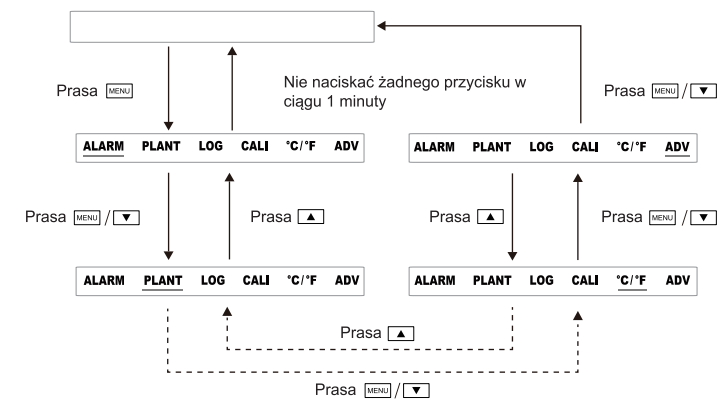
Prasa MENU

Nie naciskać żadnego przycisku w ciągu 1 minuty

Prasa MENU / ▼

ALARM PLANT LOG CALI °C/°F ADV

ALARM PLANT LOG CALI °C/°F ADV

Prasa MENU / ▼

Prasa ▲

Prasa ▲

Prasa MENU / ▼

ALARM PLANT LOG CALI °C/°F ADV

ALARM PLANT LOG CALI °C/°F ADV

Prasa ▲

Prasa MENU / ▼